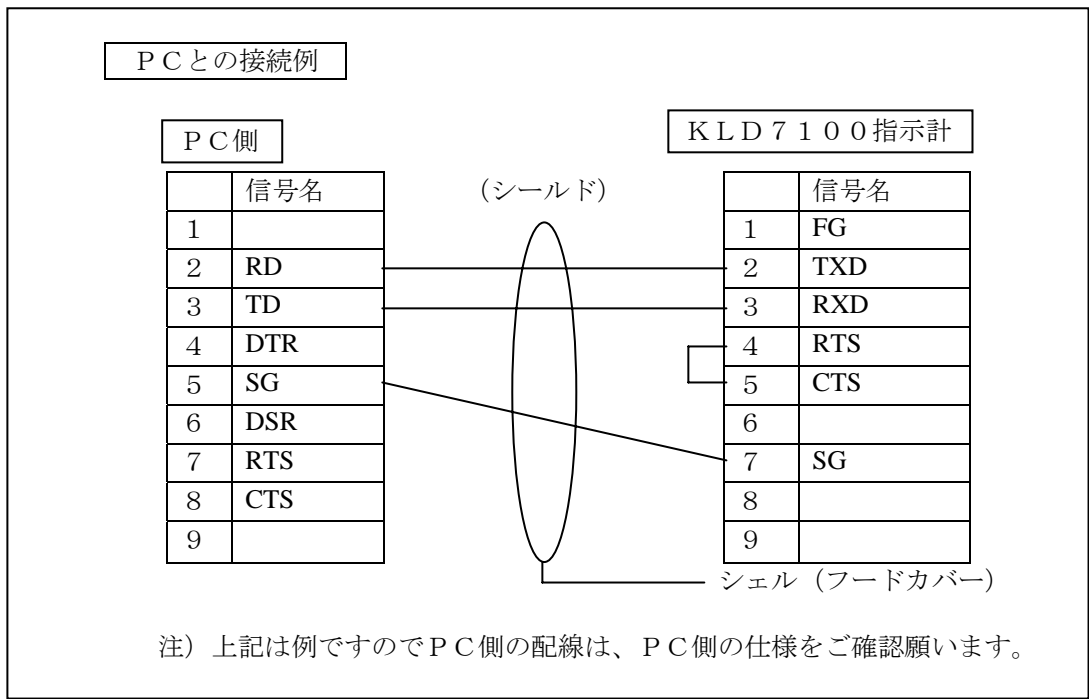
ＰＣとの接続例

ＰＣ側

| | 信号名 |
|---|---|
| 1 | |
| 2 | RD |
| 3 | TD |
| 4 | DTR |
| 5 | SG |
| 6 | DSR |
| 7 | RTS |
| 8 | CTS |
| 9 | |

（シールド）

ＫＬＤ７１００指示計

| | 信号名 |
|---|---|
| 1 | FG |
| 2 | TXD |
| 3 | RXD |
| 4 | RTS |
| 5 | CTS |
| 6 | |
| 7 | SG |
| 8 | |
| 9 | |

シェル（フードカバー）

注）上記は例ですのでＰＣ側の配線は、ＰＣ側の仕様をご確認願います。